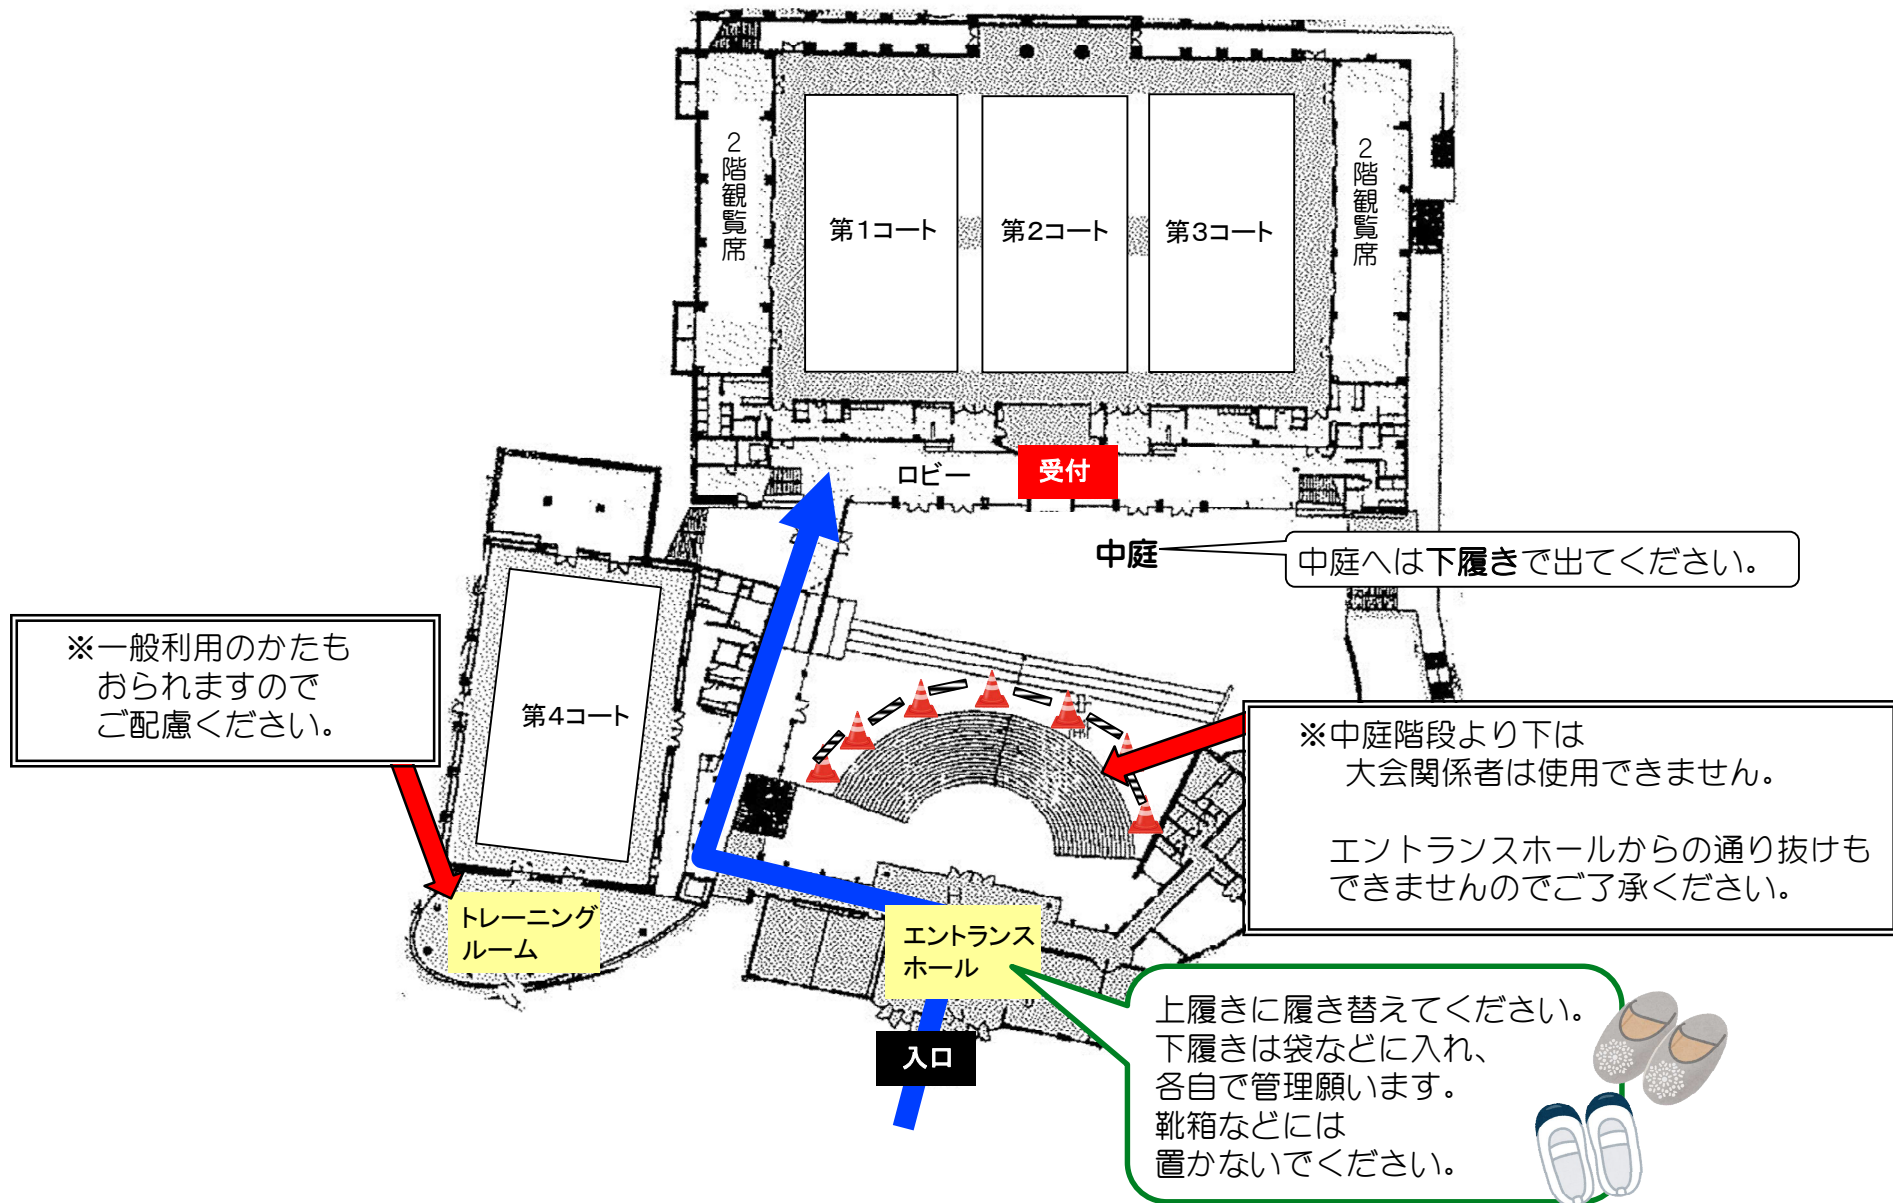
2階観覧席

第1コート

第2コート

第3コート

2階観覧席

ロビー

受付

中庭

中庭へは下履きで出てください。

※一般利用のかたも
おられますので
ご配慮ください。

第4コート

※中庭階段より下は
大会関係者は使用できません。

エントランスホールからの通り抜けも
できませんのでご了承ください。

トレーニング
ルーム

エントランス
ホール

入口

上履きに履き替えてください。
下履きは袋などに入れ、
各自で管理願います。
靴箱などには
置かないでください。